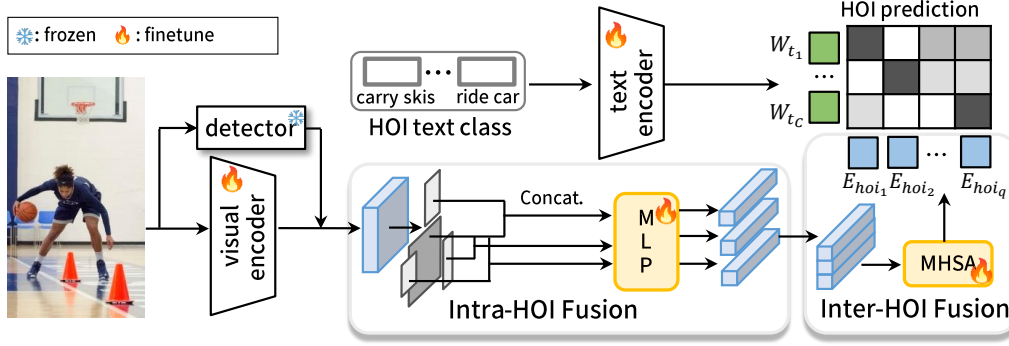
: frozen : finetune

carry skis ··· ride car

HOI text class

text encoder

HOI prediction

$W_{t_1}$

···

$W_{t_C}$

detector

visual encoder

Concat.

M L P

$E_{hoi_1}$ $E_{hoi_2}$ ··· $E_{hoi_q}$

MHSA

Intra-HOI Fusion

Inter-HOI Fusion